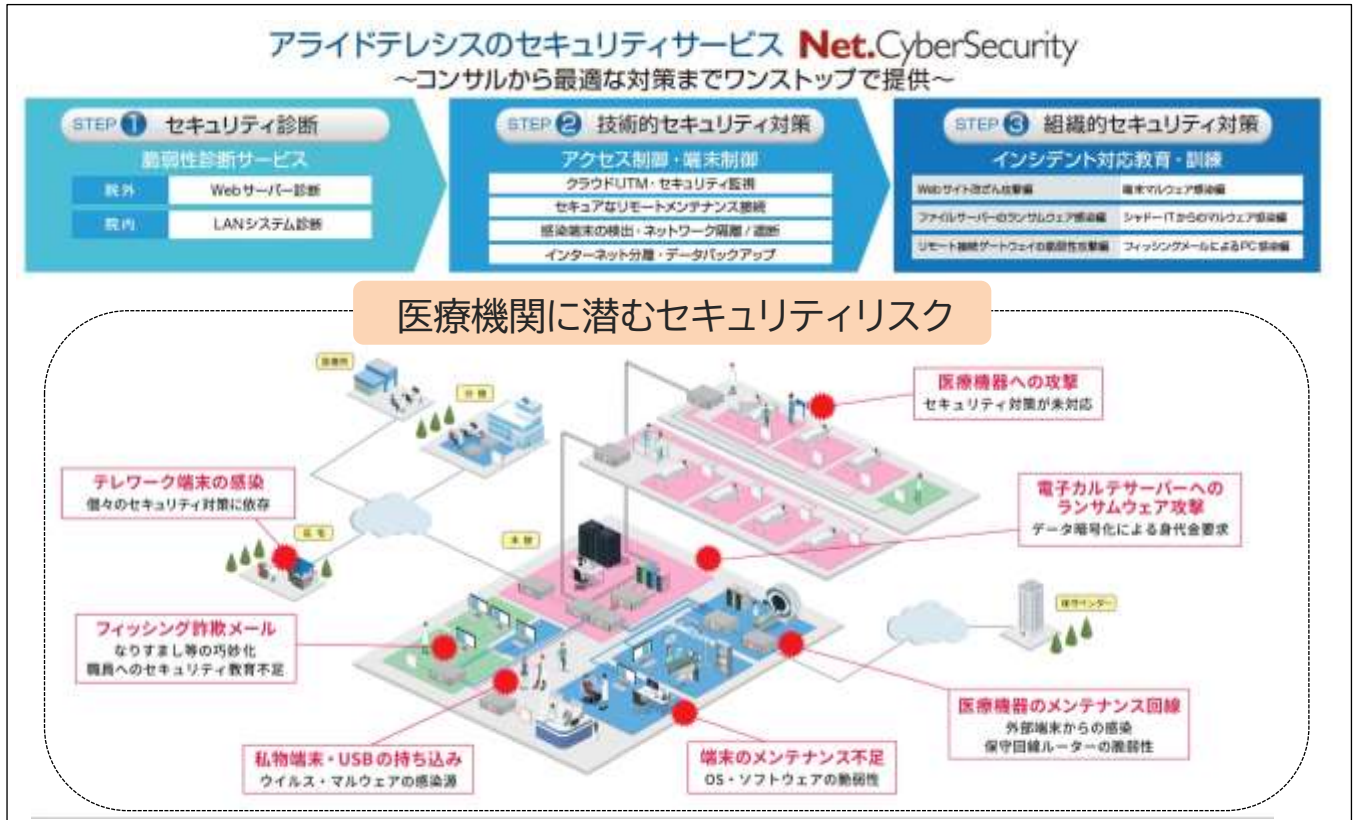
アライドテレシスのセキュリティサービス Net.CyberSecurity
~コンサルから最適な対策までワンストップで提供~

STEP 1 セキュリティ診断
脆弱性診断サービス

| 院外 | Webサーバー診断 |
|---|---|
| 院内 | LANシステム診断 |

STEP 2 技術的セキュリティ対策
アクセス制御・端末制御
クラウドUTM・セキュリティ監視
セキュアなリモートメンテナンス接続
感染端末の検出・ネットワーク隔離 / 遮断
インターネット分離・データバックアップ

STEP 3 組織的セキュリティ対策
インシデント対応教育・訓練

| Webサイト改ざん攻撃編 | 端末マルウェア感染編 |
|---|---|
| ファイルサーバーのランサムウェア感染編 | シャドーITからのマルウェア感染編 |
| リモート接続ゲートウェイの脆弱性攻撃編 | フィッシングメールによるPC感染編 |

医療機関に潜むセキュリティリスク

診療所
分院
在宅
本院
保守センター

医療機器への攻撃
セキュリティ対策が未対応

テレワーク端末の感染
個々のセキュリティ対策に依存

電子カルテサーバーへのランサムウェア攻撃
データ暗号化による身代金要求

フィッシング詐欺メール
なりすまし等の巧妙化
職員へのセキュリティ教育不足

医療機器のメンテナンス回線
外部端末からの感染
保守回線ルーターの脆弱性

私物端末・USBの持ち込み
ウイルス・マルウェアの感染源

端末のメンテナンス不足
OS・ソフトウェアの脆弱性